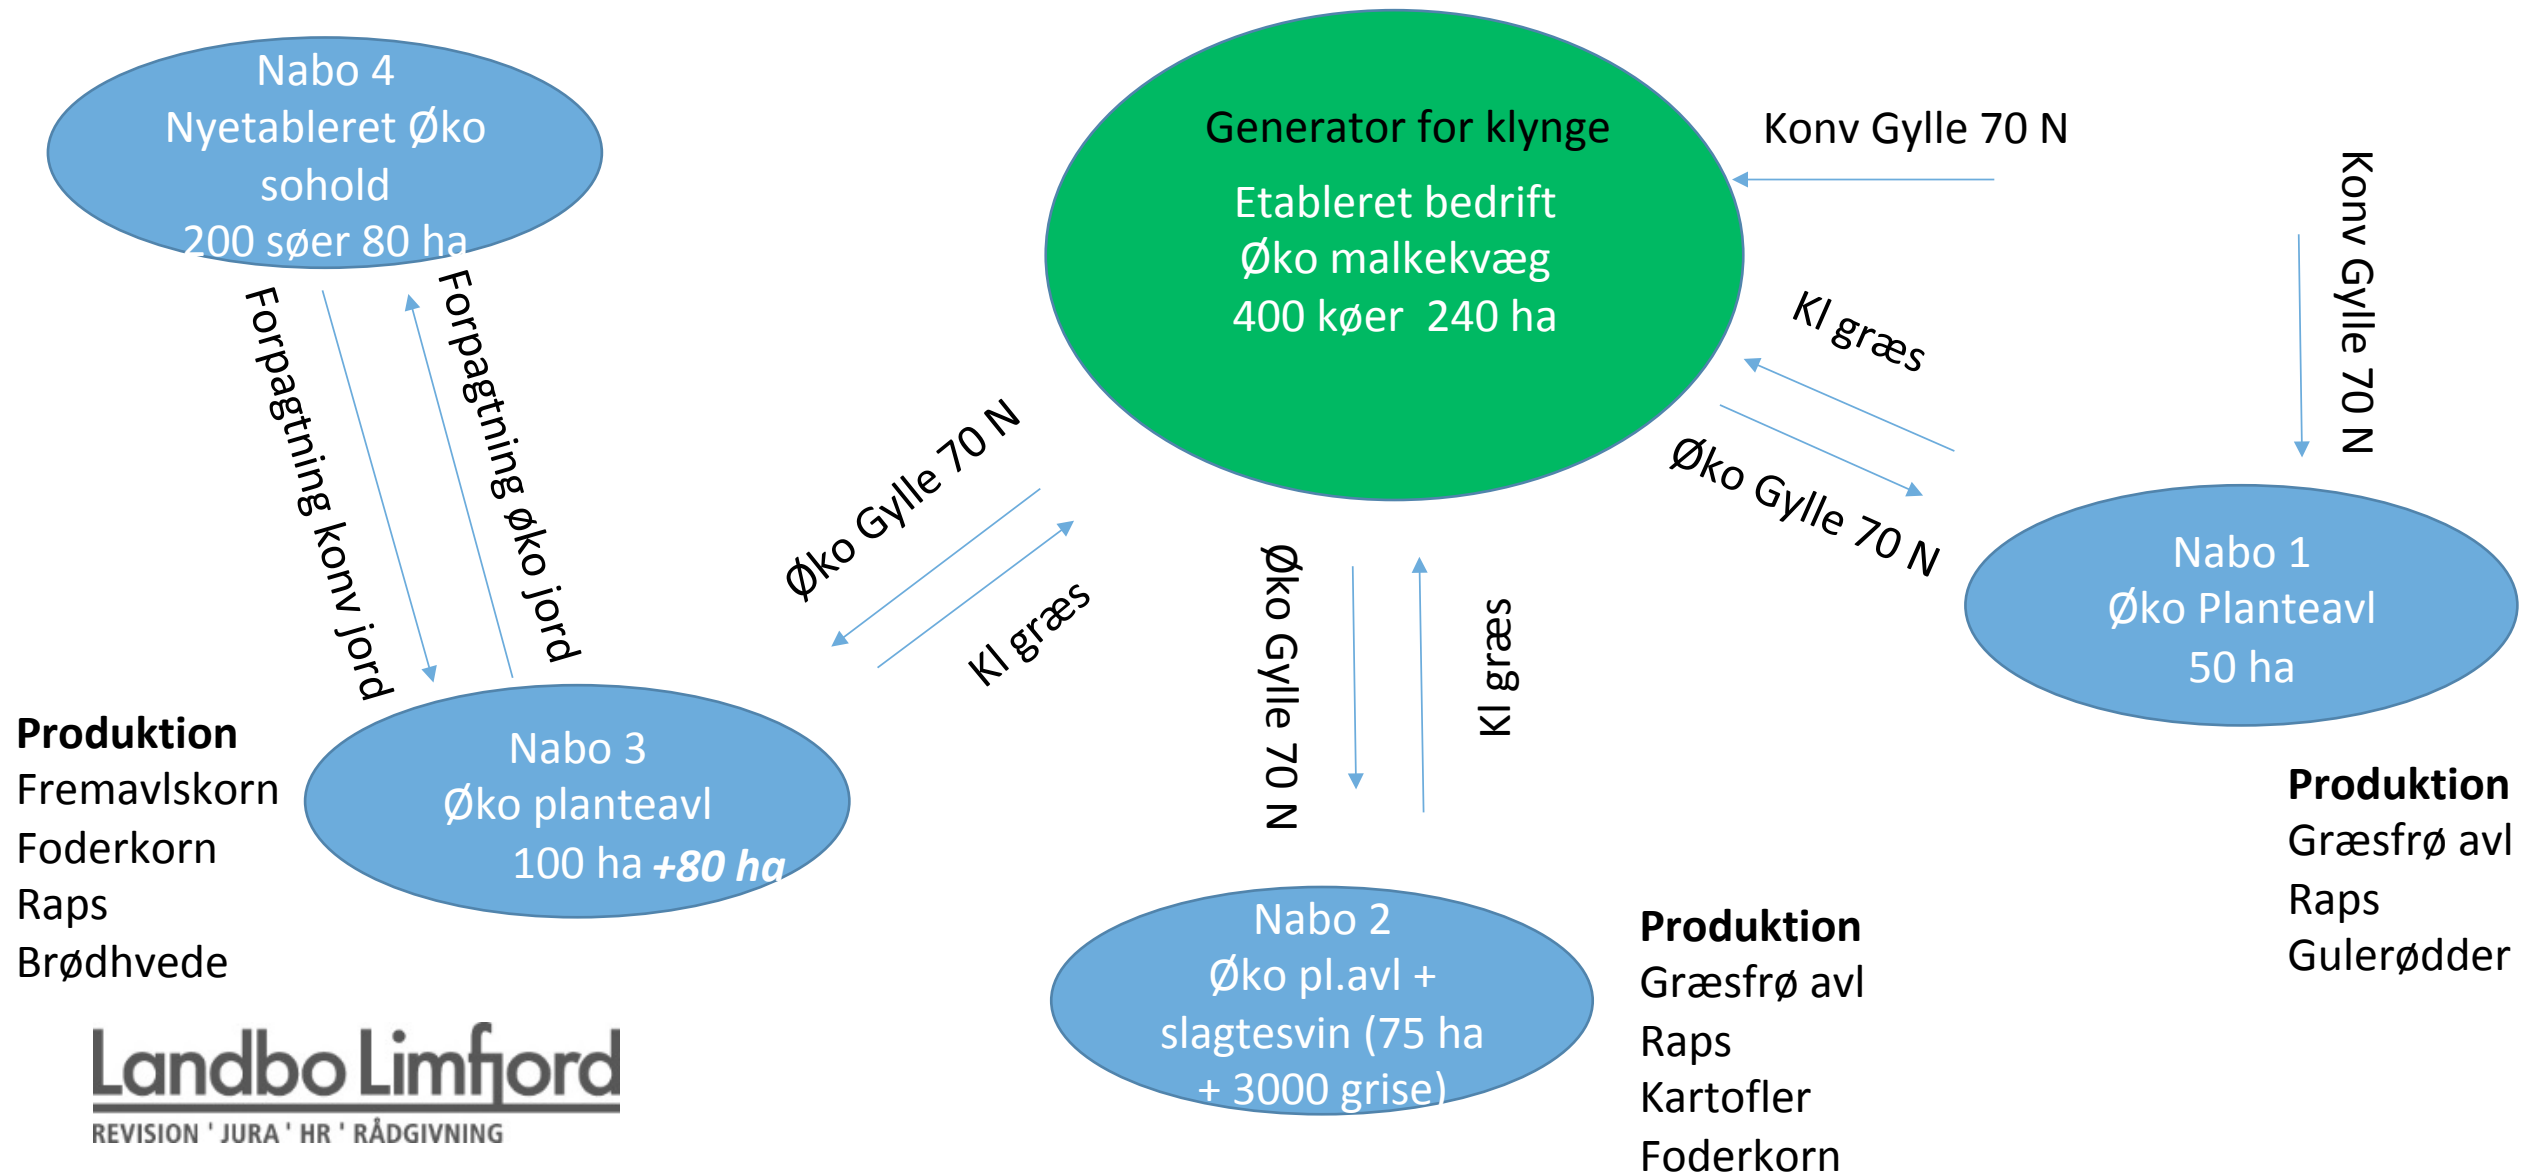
Nabo 4
Nyetableret Øko sohold
200 søer 80 ha

Generator for klynge
Etableret bedrift
Øko malkekvæg
400 køer 240 ha

Konv Gylle 70 N

Konv Gylle 70 N

Kl græs

Øko Gylle 70 N

Forpagtning konv jord

Forpagtning øko jord

Øko Gylle 70 N

Kl græs

Øko Gylle 70 N

Kl græs

Nabo 1
Øko Planteavl
50 ha

Produktion
Fremavlskorn
Foderkorn
Raps
Brødhvede

Nabo 3
Øko planteavl
100 ha *+80 ha*

Produktion
Græsfrø avl
Raps
Gulerødder

Nabo 2
Øko pl.avl + slagtesvin (75 ha + 3000 grise)

Produktion
Græsfrø avl
Raps
Kartofler
Foderkorn

Landbo Limfjord
REVISION ' JURA ' HR ' RÅDGIVNING